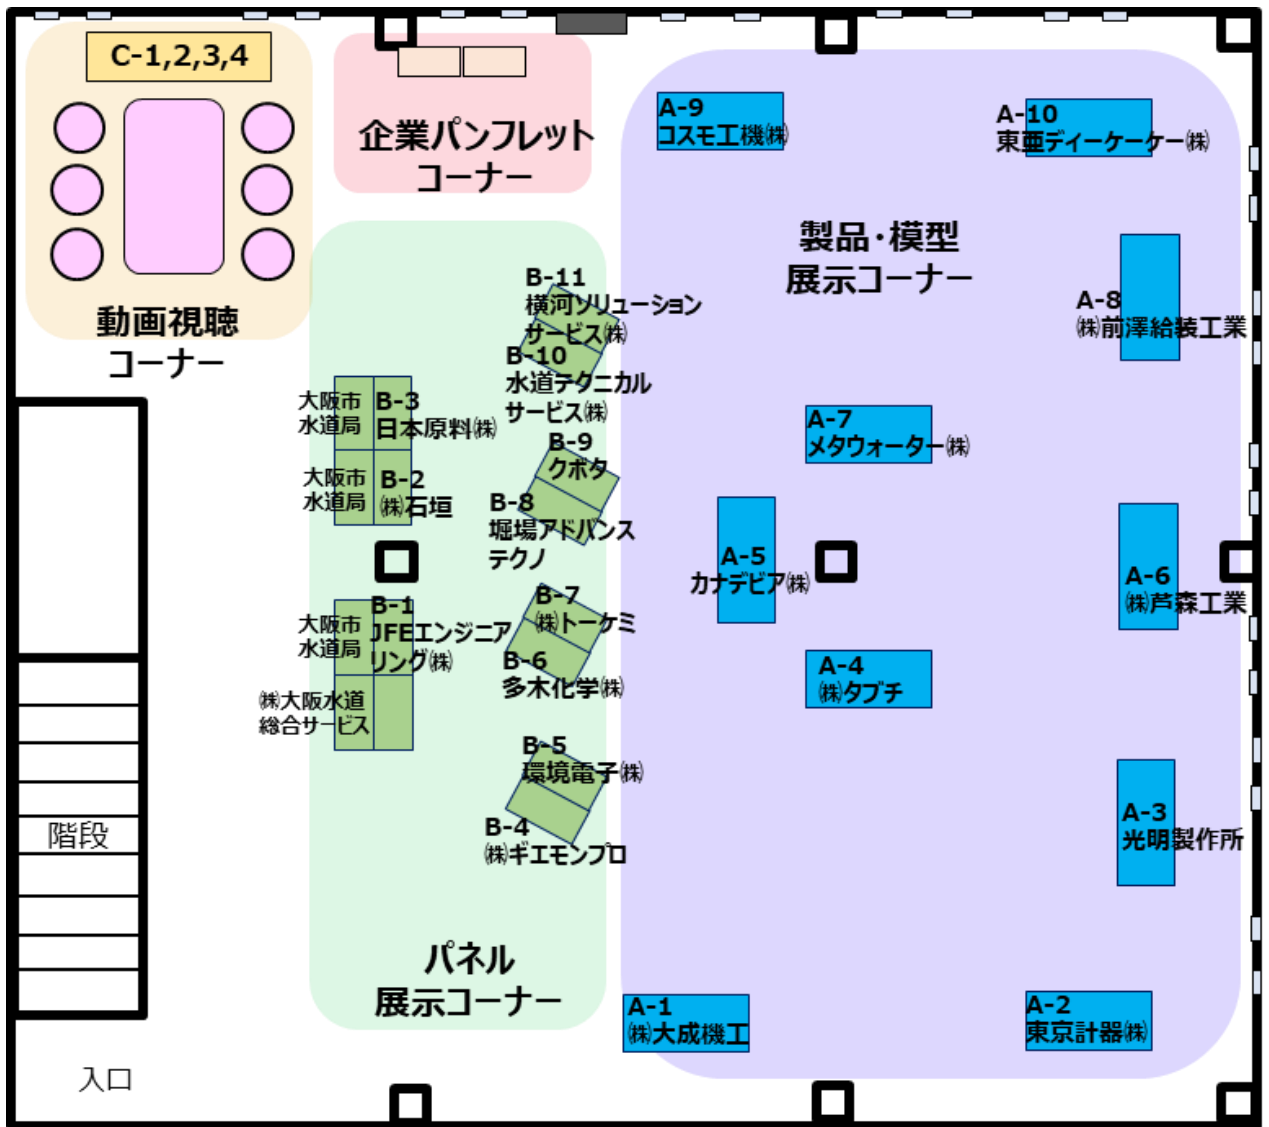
C-1,2,3,4

動画視聴
コーナー

企業パンフレット
コーナー

製品・模型
展示コーナー

A-9
コスモ工機㈱

A-10
東亜ディーケーケー㈱

A-8
㈱前澤給装工業

B-11
横河ソリューションサービス㈱

B-10
水道テクニカルサービス㈱

大阪市水道局 B-3
日本原料㈱

B-9
クボタ

大阪市水道局 B-2
㈱石垣

B-8
堀場アドバンステクノ

A-7
メタウォーター㈱

A-5
カナデビア㈱

A-6
㈱芦森工業

大阪市水道局 B-1
JFEエンジニアリング㈱

B-7
㈱トーケミ

B-6
多木化学㈱

㈱大阪水道総合サービス

A-4
㈱タブチ

B-5
環境電子㈱

B-4
㈱ギエモンプロ

A-3
光明製作所

階段

パネル
展示コーナー

A-1
㈱大成機工

A-2
東京計器㈱

入口